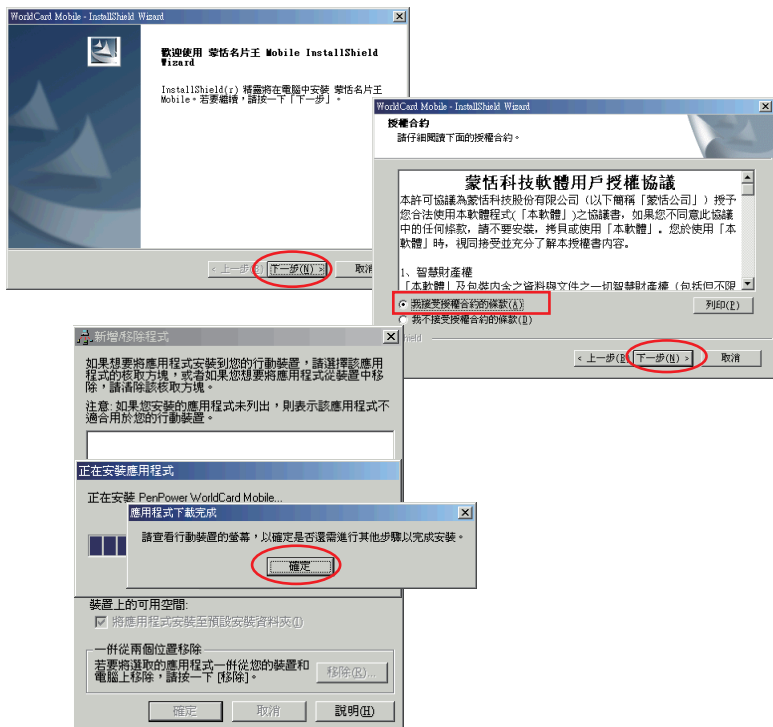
WorldCard Mobile - InstallShield Wizard

歡迎使用 蒙恬名片王 Mobile InstallShield Wizard

InstallShield(r) 精靈將在電腦中安裝 蒙恬名片王 Mobile。若要繼續，請按一下「下一步」。

< 上一步(B) 下一步(N) > 取消

WorldCard Mobile - InstallShield Wizard

授權合約
請仔細閱讀下面的授權合約。

蒙恬科技軟體用戶授權協議

本許可協議為蒙恬科技股份有限公司（以下簡稱「蒙恬公司」）授予您合法使用本軟體程式(「本軟體」)之協議書，如果您不同意此協議中的任何條款，請不要安裝，拷貝或使用「本軟體」。您於使用「本軟體」時，視同接受並充分了解本授權書內容。

1、智慧財產權
「本軟體」及包裝內含之資料與文件之一切智慧財產權（包括但不限

我接受授權合約的條款(A)
我不接受授權合約的條款(D)
列印(P)

< 上一步(B) 下一步(N) > 取消

新增/移除程式

如果想要將應用程式安裝到您的行動裝置，請選擇該應用程式的核取方塊，或者如果您想要將應用程式從裝置中移除，請清除該核取方塊。

注意: 如果您安裝的應用程式未列出，則表示該應用程式不適合用於您的行動裝置。

正在安裝應用程式

正在安裝 PenPower WorldCard Mobile...

應用程式下載完成

請查看行動裝置的螢幕，以確定是否還需進行其他步驟以完成安裝。

確定

裝置上的可用空間:
將應用程式安裝至預設安裝資料夾(I)

一併從兩個位置移除
若要將選取的應用程式一併從您的裝置和電腦上移除，請按一下 [移除]。
移除(R)...

確定 取消 說明(H)